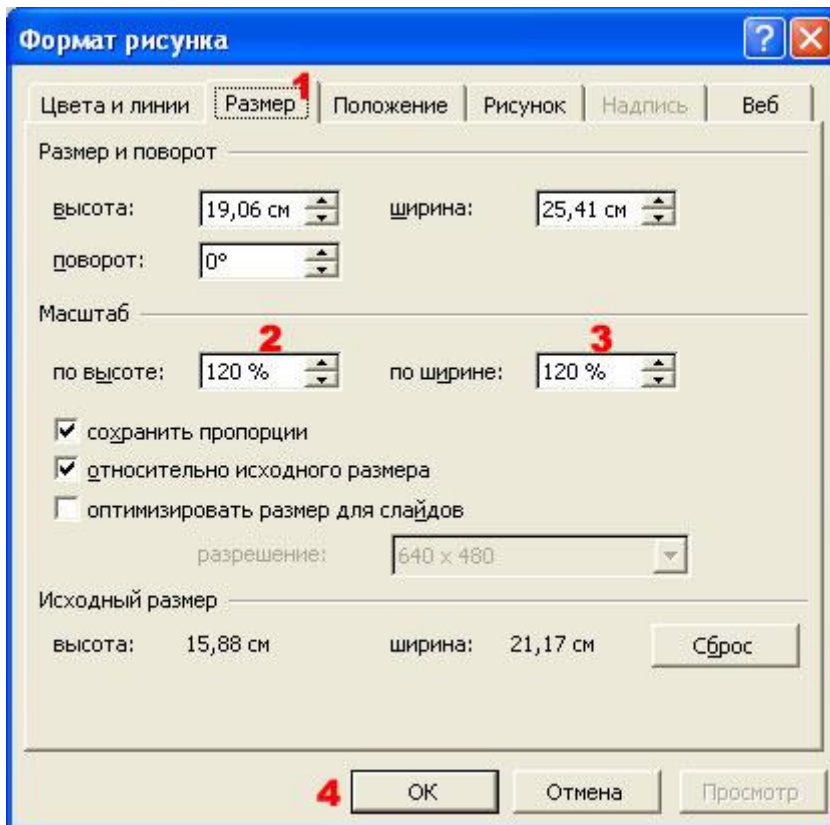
Формат рисунка

?

1

Цвета и линии | Размер | Положение | Рисунок | Надпись | Веб

Размер и поворот

высота: 19,06 см

ширина: 25,41 см

поворот: 0°

Масштаб

2

3

по высоте: 120 %

по ширине: 120 %

сохранить пропорции

относительно исходного размера

оптимизировать размер для слайдов

разрешение: 640 x 480

Исходный размер

высота: 15,88 см

ширина: 21,17 см

Сброс

4

ОК

Отмена

Просмотр